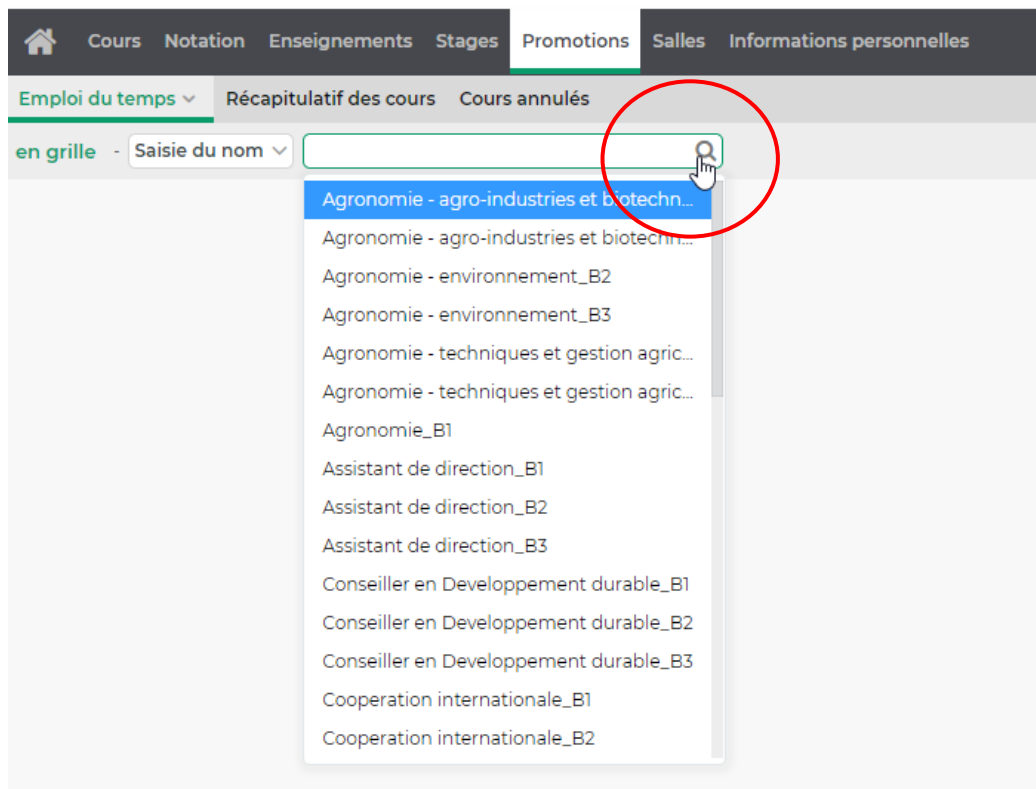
Cours Notation Enseignements Stages Promotions Salles Informations personnelles

Emploi du temps Récapitulatif des cours Cours annulés

en grille - Saisie du nom

Agronomie - agro-industries et biotechn...
Agronomie - agro-industries et biotechn...
Agronomie - environnement_B2
Agronomie - environnement_B3
Agronomie - techniques et gestion agric...
Agronomie - techniques et gestion agric...
Agronomie_B1
Assistant de direction_B1
Assistant de direction_B2
Assistant de direction_B3
Conseiller en Developpement durable_B1
Conseiller en Developpement durable_B2
Conseiller en Developpement durable_B3
Cooperation internationale_B1
Cooperation internationale_B2